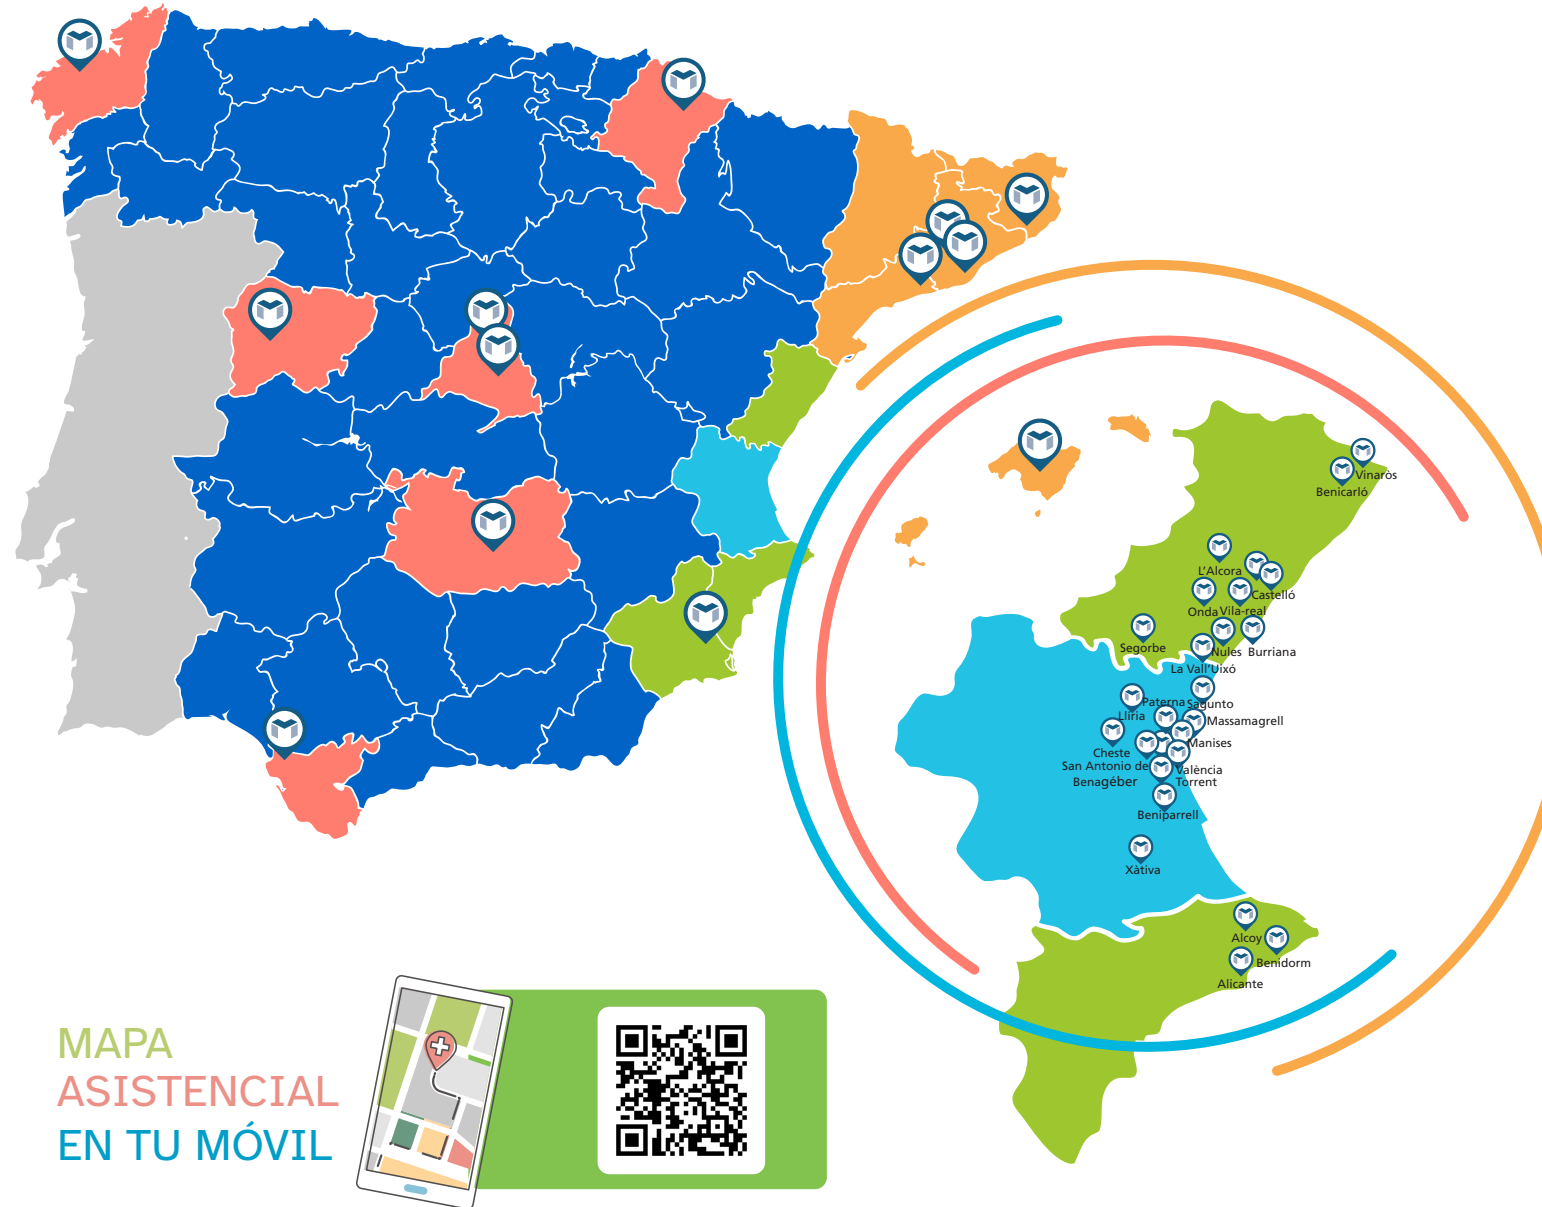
Vinaròs
Benicarló
L'Alcora
Castelló
Onda
Vila-real
Segorbe
Nules
Burriana
La Vall d'Uixó
Paterna
Sagunto
Llíria
Massamagrell
Manises
Cheste
San Antonio de Benagéber
València
Torrent
Beniparrell
Xàtiva
Alcoy
Benidorm
Alicante

MAPA
ASISTENCIAL
EN TU MÓVIL